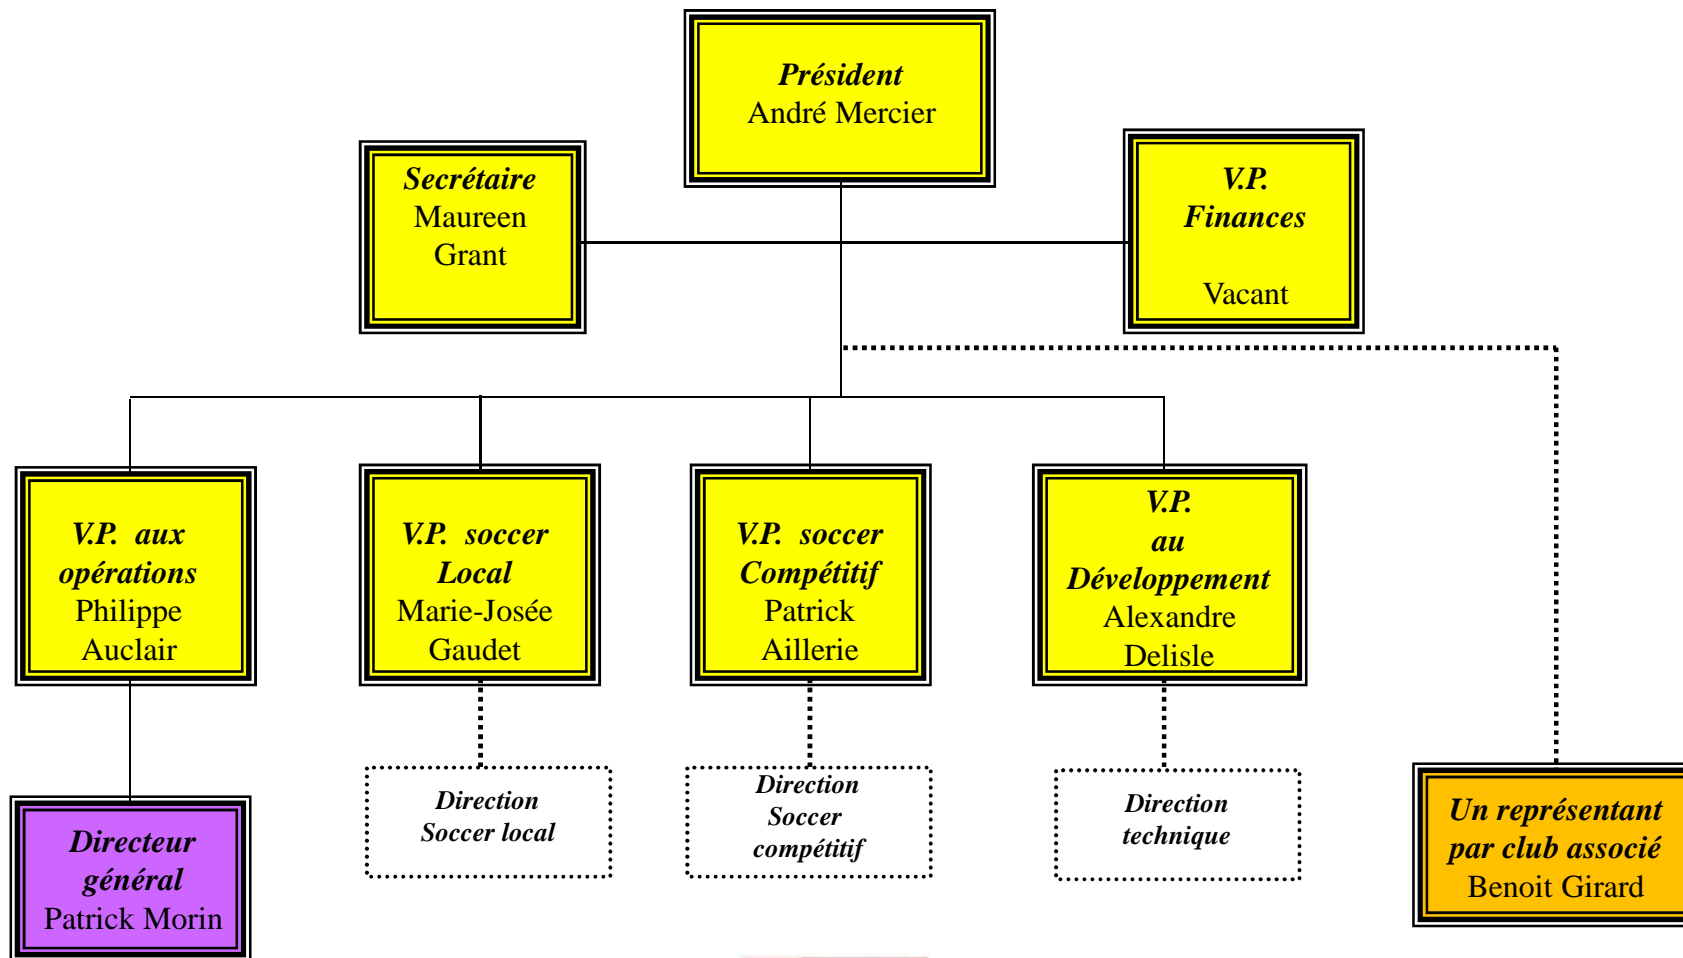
Président
André Mercier

Secrétaire
Maureen
Grant

V.P.
Finances

Vacant

V.P. aux
opérations
Philippe
Auclair

V.P. soccer
Local
Marie-Josée
Gaudet

V.P. soccer
Compétitif
Patrick
Aillerie

V.P.
au
Développement
Alexandre
Delisle

Directeur
général
Patrick Morin

Direction
Soccer local

Direction
Soccer
compétitif

Direction
technique

Un représentant
par club associé
Benoit Girard